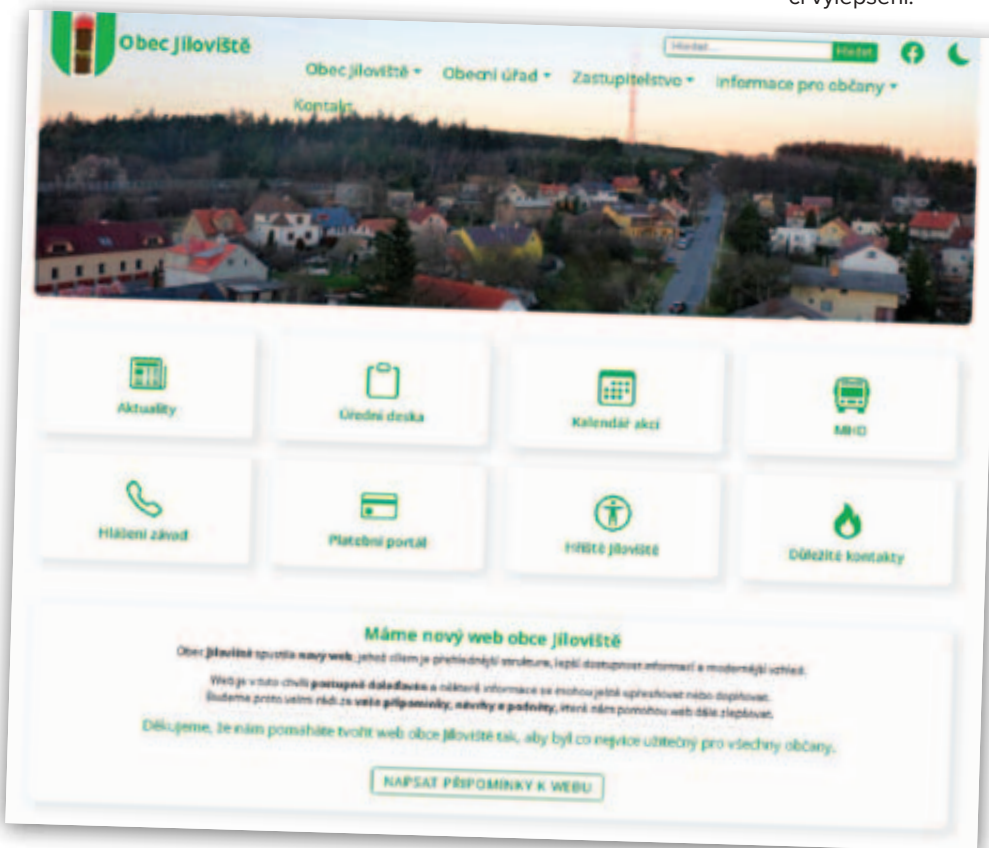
či vylepšení.

Obec Jíloviště

Hledat... Hledat

Obec Jíloviště ▾ Obecní úřad ▾ Zastupitelstvo ▾ Informace pro občany ▾ Kontakt

Aktuality

Úřední deska

Kalendář akcí

MHD

Hlášení závad

Platební portál

Hřiště Jíloviště

Důležité kontakty

Máme nový web obce Jíloviště

Obec Jíloviště spustila nový web, jehož cílem je přehlednější struktura, lepší dostupnost informací a modernější vzhled.

Web je v této chvíli postupně dolaďován a některé informace se mohou ještě upřesňovat nebo doplňovat. Budeme proto velmi rádi za vaše připomínky, návrhy a podněty, které nám pomohou web dále zlepšovat.

Děkujeme, že nám pomáháte tvořit web obce Jíloviště tak, aby byl co nejvíce užitečný pro všechny občany.

NAPSAT PŘIPOMÍNKY K WEBU